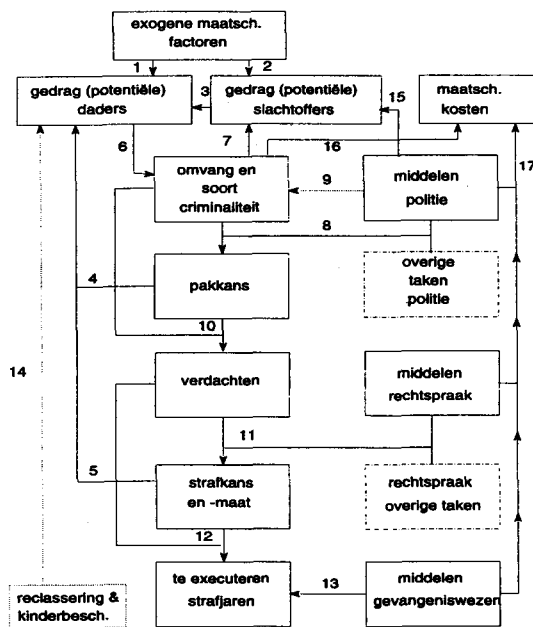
exogene maatsch. factoren

1

2

gedrag (potentiële) daders

3

gedrag (potentiële) slachtoffers

15

maatsch. kosten

6

7

16

17

omvang en soort criminaliteit

9

middelen politie

8

overige taken politie

4

pakkans

10

14

verdachten

middelen rechtspraak

11

5

strafkans en -maat

rechtspraak overige taken

12

te executeren strafjaren

13

middelen gevangeniswezen

reclassering & kinderbesch.